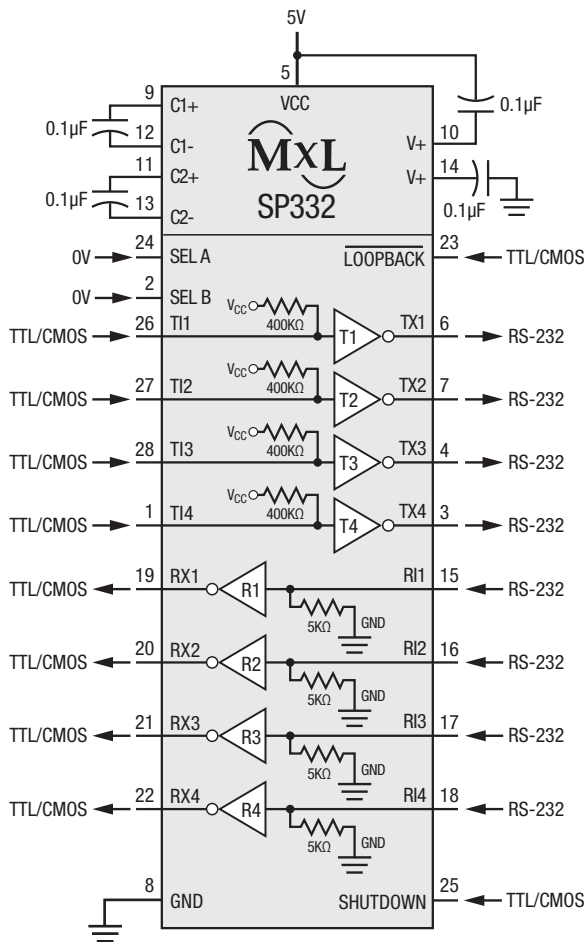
5V

5 VCC

9 C1+
0.1µF
12 C1-
11 C2+
0.1µF
13 C2-

MxL
SP332

0.1µF
10 V+
14 V+
0.1µF

0V 24 SEL A
0V 2 SEL B
23 $\overline{\text{LOOPBACK}}$ TTL/CMOS

$V_{CC}$ 400KΩ
TTL/CMOS 26 TI1 T1 TX1 6 RS-232

$V_{CC}$ 400KΩ
TTL/CMOS 27 TI2 T2 TX2 7 RS-232

$V_{CC}$ 400KΩ
TTL/CMOS 28 TI3 T3 TX3 4 RS-232

$V_{CC}$ 400KΩ
TTL/CMOS 1 TI4 T4 TX4 3 RS-232

TTL/CMOS 19 RX1 R1 RI1 15 RS-232
5KΩ GND

TTL/CMOS 20 RX2 R2 RI2 16 RS-232
5KΩ GND

TTL/CMOS 21 RX3 R3 RI3 17 RS-232
5KΩ GND

TTL/CMOS 22 RX4 R4 RI4 18 RS-232
5KΩ GND

8 GND
SHUTDOWN 25 TTL/CMOS